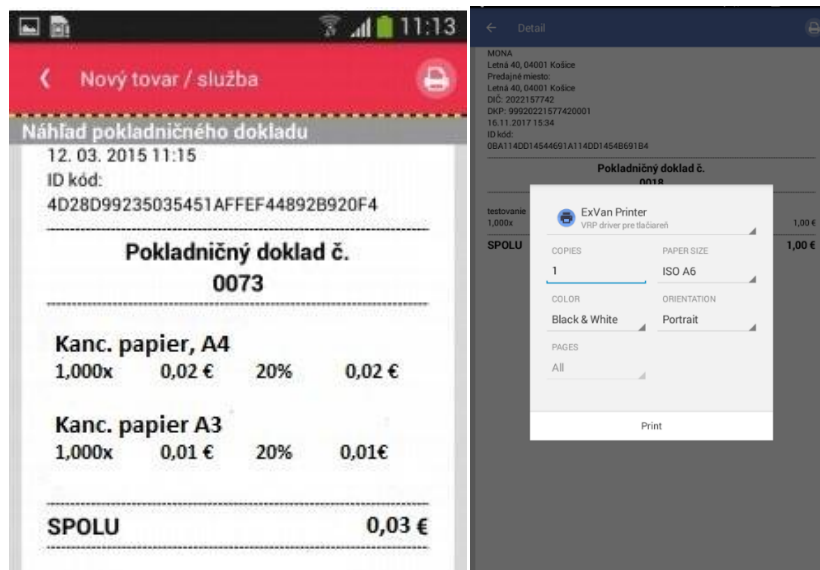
11:13

Nový tovar / služba

Náhľad pokladničného dokladu

12. 03. 2015 11:15
ID kód:
4D28D99235035451AFFEF44892B920F4

Pokladničný doklad č.
0073

Kanc. papier, A4
1,000x 0,02 € 20% 0,02 €

Kanc. papier A3
1,000x 0,01 € 20% 0,01€

SPOLU 0,03 €

Detail

MONA
Letná 40, 04001 Košice
Predajné miesto:
Letná 40, 04001 Košice
DIČ: 2022157742
DKP: 99920221577420001
16.11.2017 15:34
ID kód:
0BA114DD14544691A114DD1454B691B4

Pokladničný doklad č.
0018

testovanie
1,000x 1,00 €

SPOLU 1,00 €

ExVan Printer
VRP driver pre tlačiareň

COPIES
1

PAPER SIZE
ISO A6

COLOR
Black & White

ORIENTATION
Portrait

PAGES
All

Print